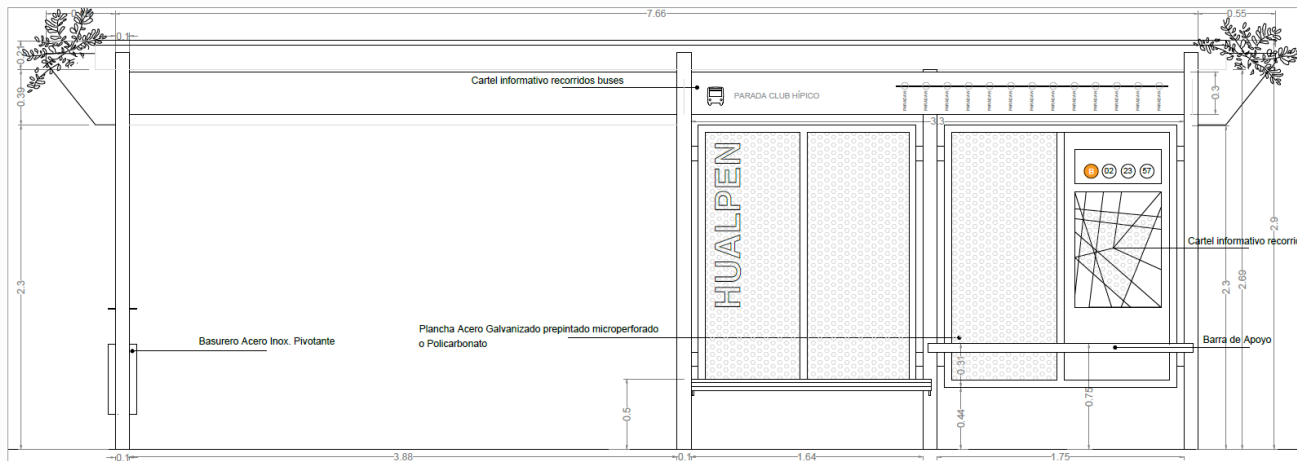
7.66

0.55

0.1

0.21

0.39

0.3

Cartel informativo recorridos buses

PARADA CLUB HÍPICO

3.3

HUALPEN

8 02 23 57

Cartel informativo recorri

2.9

2.3

2.3

2.69

Basurero Acero Inox. Pivotante

Plancha Acero Galvanizado prepintado microperforado o Policarbonato

Barra de Apoyo

0.31

0.5

0.44

0.75

0.1

3.88

0.1

1.64

1.75